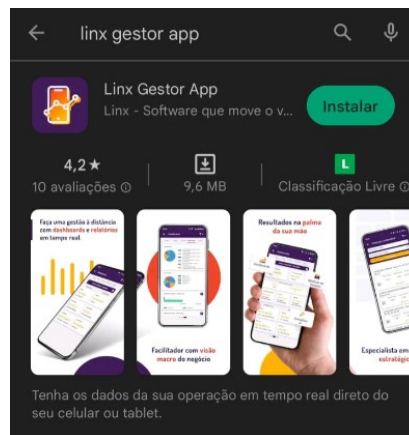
linx gestor app

Linx Gestor App
Linx - Software que move o v...
Instalar

4,2★
10 avaliações ⓘ

9,6 MB

L
Classificação Livre ⓘ

Faça uma gestão à distância com dashboards e relatórios em tempo real

Facilitador com visão macro do negócio

Resultados na palma da sua mão

Especialista em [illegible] estratégia

Tenha os dados da sua operação em tempo real direto do seu celular ou tablet.